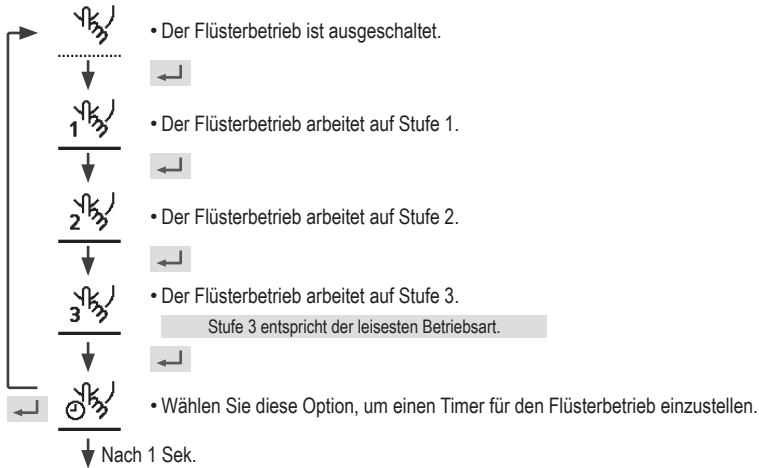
• Der Flüsterbetrieb ist ausgeschaltet.

1

• Der Flüsterbetrieb arbeitet auf Stufe 1.

2

• Der Flüsterbetrieb arbeitet auf Stufe 2.

3

• Der Flüsterbetrieb arbeitet auf Stufe 3.

Stufe 3 entspricht der leisesten Betriebsart.

• Wählen Sie diese Option, um einen Timer für den Flüsterbetrieb einzustellen.

Nach 1 Sek.